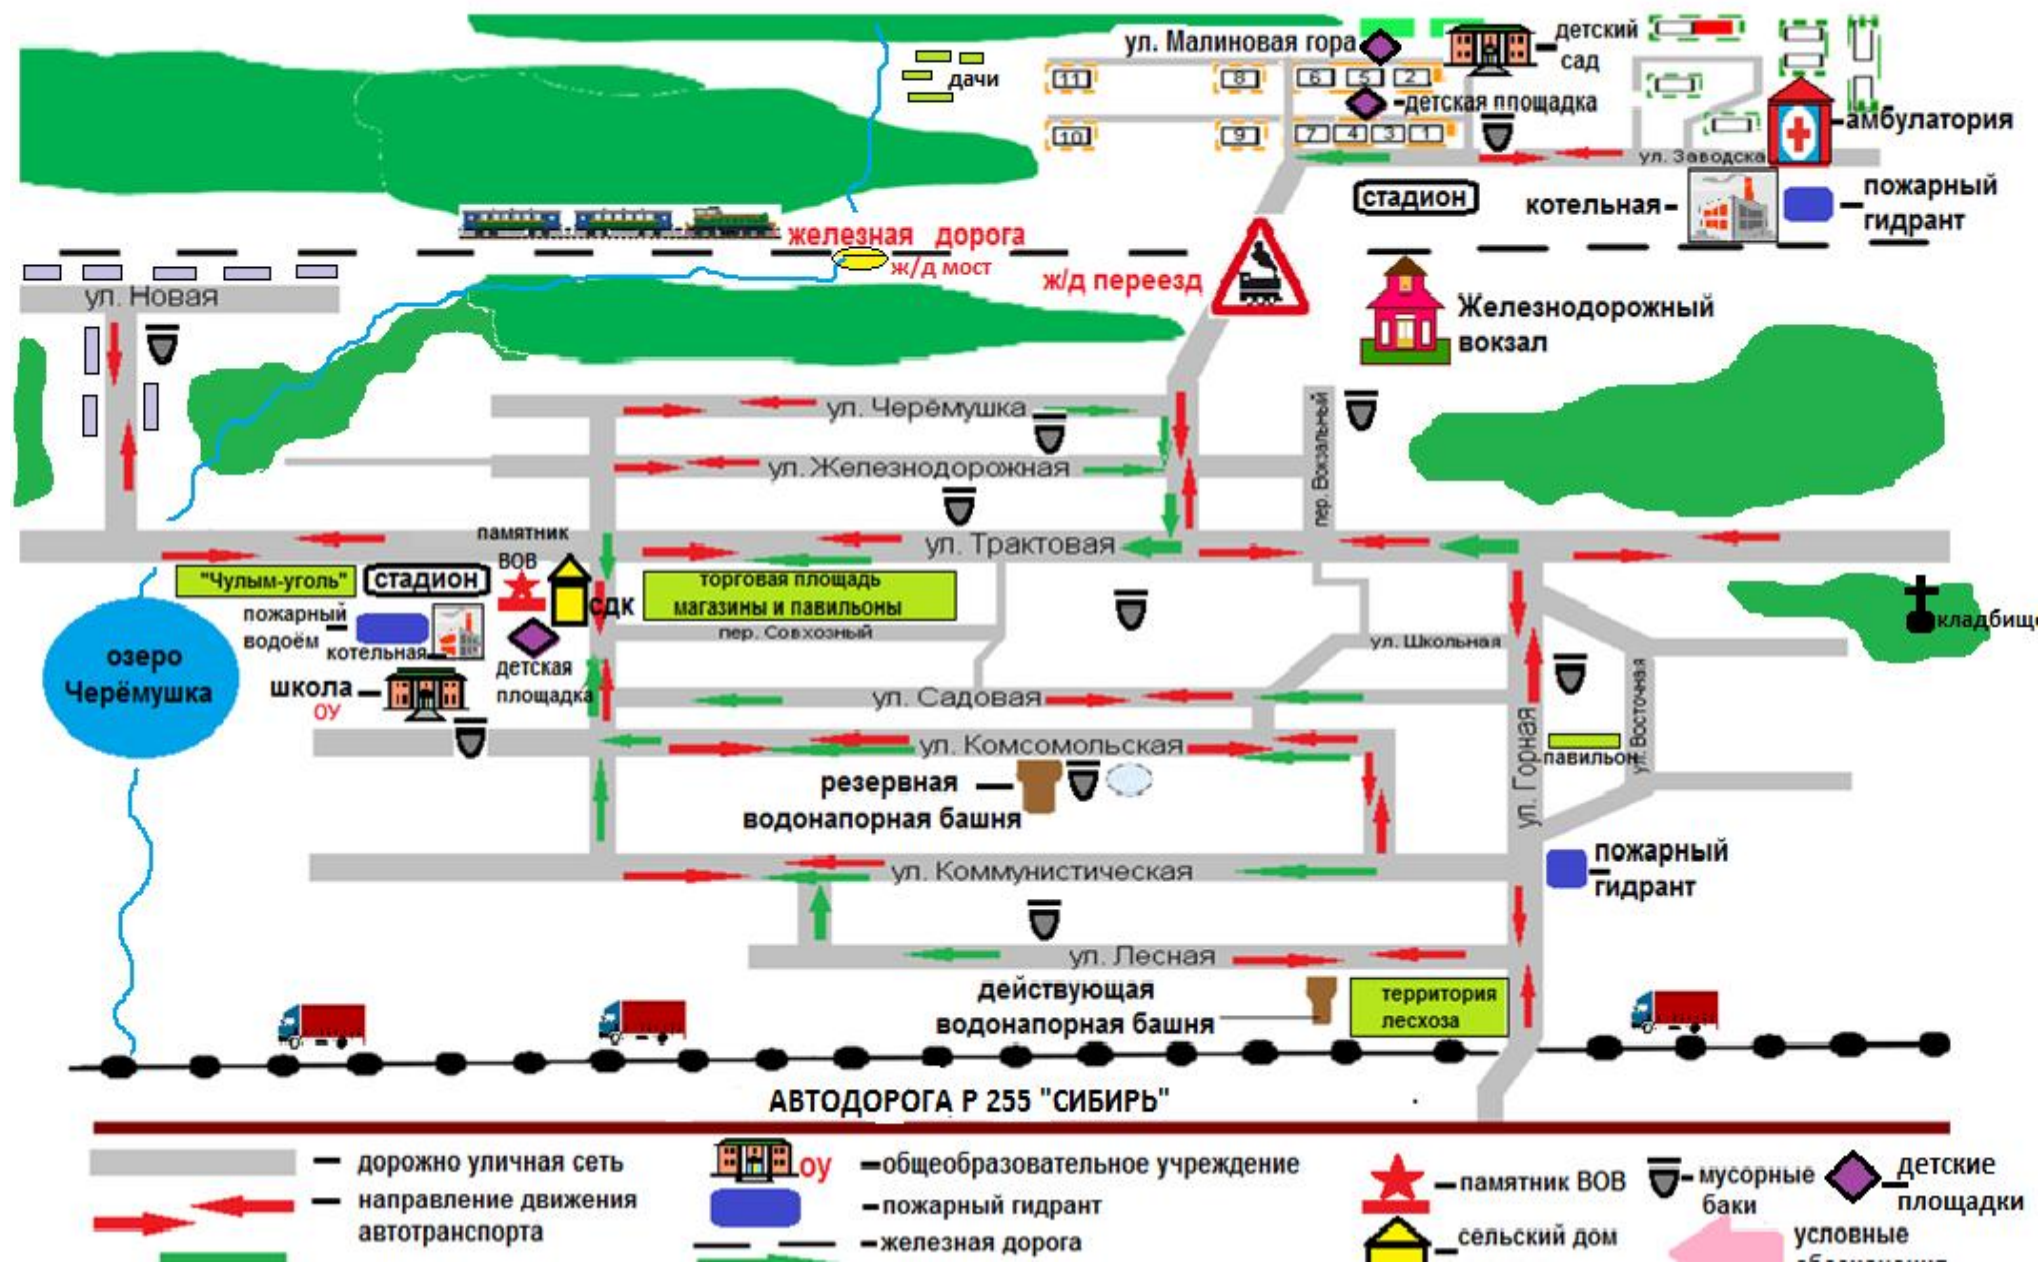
ул. Малиновая гора
детский сад
дачи
11
8
6
5
2
детская площадка
амбулатория
10
9
7
4
3
1
ул. Заводская
стадион
котельная
пожарный гидрант
железная дорога
ж/д мост
ж/д переезд
Железнодорожный вокзал
ул. Новая
ул. Черёмушка
ул. Железнодорожная
пер. Вокзальный
памятник ВОВ
ул. Трактовая
"Чулым-уголь"
стадион
СДК
торговая площадь магазины и павильоны
пер. Совхозный
ул. Школьная
кладбище
пожарный водоём
котельная
детская площадка
озеро Черёмушка
школа
ОУ
ул. Садовая
ул. Восточная
ул. Комсомольская
павильон
резервная водонапорная башня
ул. Горная
пожарный гидрант
ул. Коммунистическая
ул. Лесная
действующая водонапорная башня
территория лесхоза
АВТОДОРОГА Р 255 "СИБИРЬ"
дорожно уличная сеть
направление движения автотранспорта
ОУ
общеобразовательное учреждение
пожарный гидрант
железная дорога
памятник ВОВ
сельский дом
мусорные баки
детские площадки
условные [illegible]